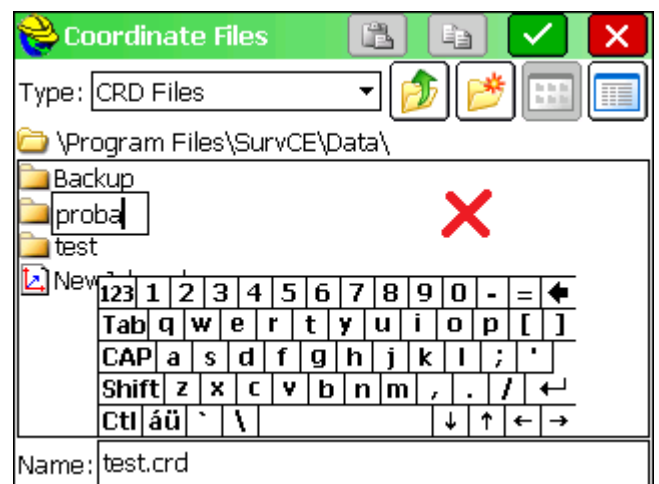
Coordinate Files

Type: CRD Files

\Program Files\SurvCE\Data\

Backup
proba
test
New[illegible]

123 1 2 3 4 5 6 7 8 9 0 - = 
Tab q w e r t y u i o p [ ]
CAP a s d f g h j k l ; '
Shift z x c v b n m , . / 
Ctl áü ` \ ↓ ↑ ← →

Name: test.crd